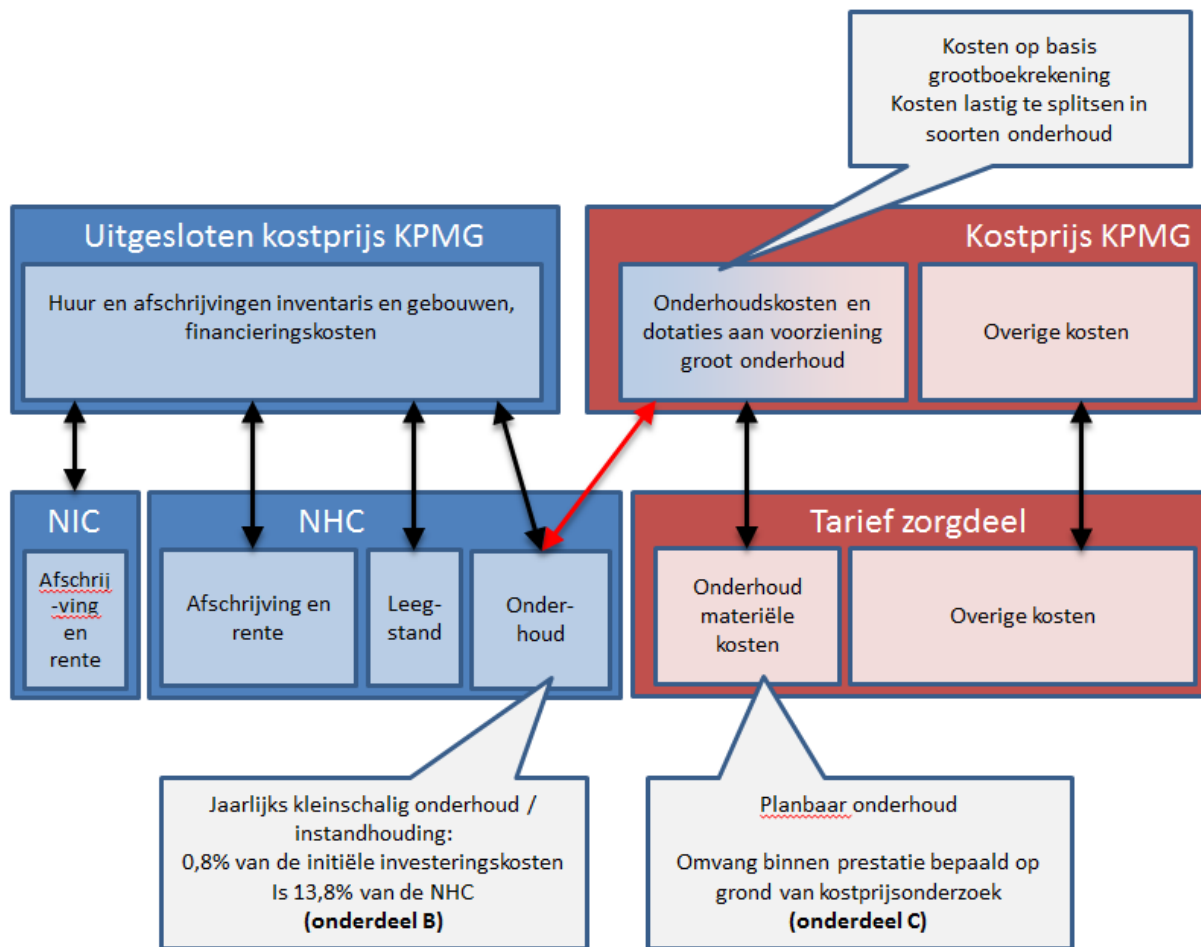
Kosten op basis grootboekrekening
Kosten lastig te splitsen in soorten onderhoud

Uitgesloten kostprijs KPMG

Huur en afschrijvingen inventaris en gebouwen, financieringskosten

Kostprijs KPMG

Onderhoudskosten en dotaties aan voorziening groot onderhoud

Overige kosten

NIC

Afschrij-ving en rente

NHC

Afschrijving en rente

Leegstand

Onderhoud

Tarief zorgdeel

Onderhoud materiële kosten

Overige kosten

Jaarlijks kleinschalig onderhoud / instandhouding:
0,8% van de initiële investeringskosten
Is 13,8% van de NHC
(onderdeel B)

Planbaar onderhoud

Omvang binnen prestatie bepaald op grond van kostprijsonderzoek
(onderdeel C)